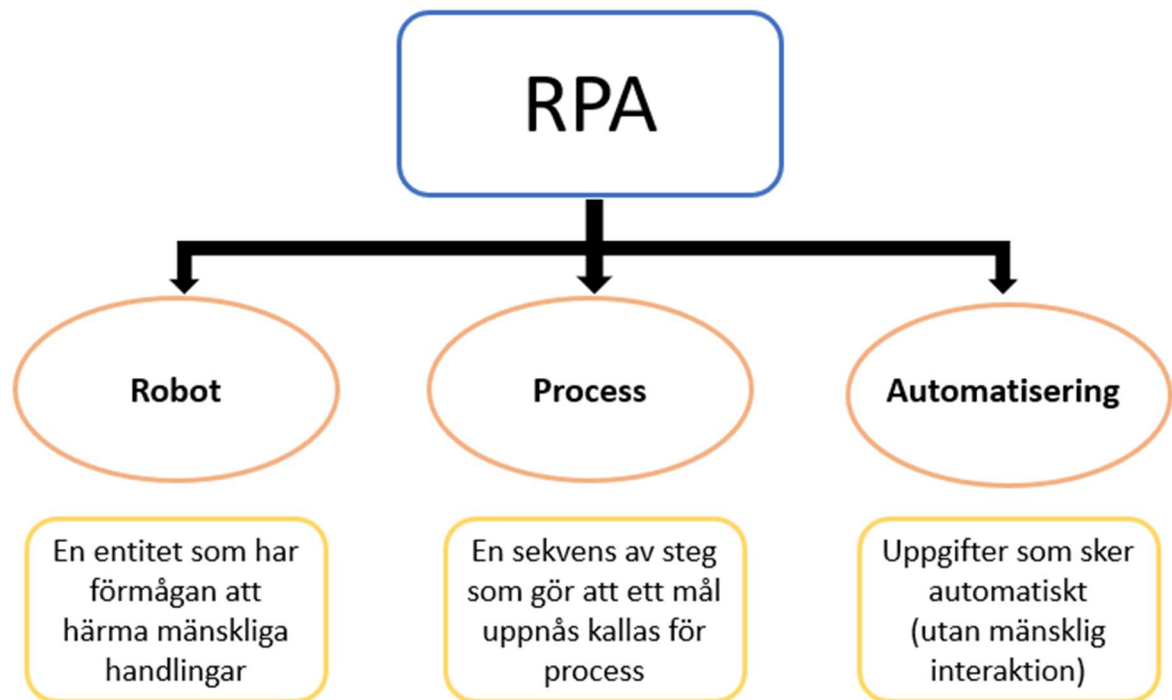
RPA

Robot

Process

Automatisering

En entitet som har förmågan att härma mänskliga handlingar

En sekvens av steg som gör att ett mål uppnås kallas för process

Uppgifter som sker automatiskt (utan mänsklig interaktion)